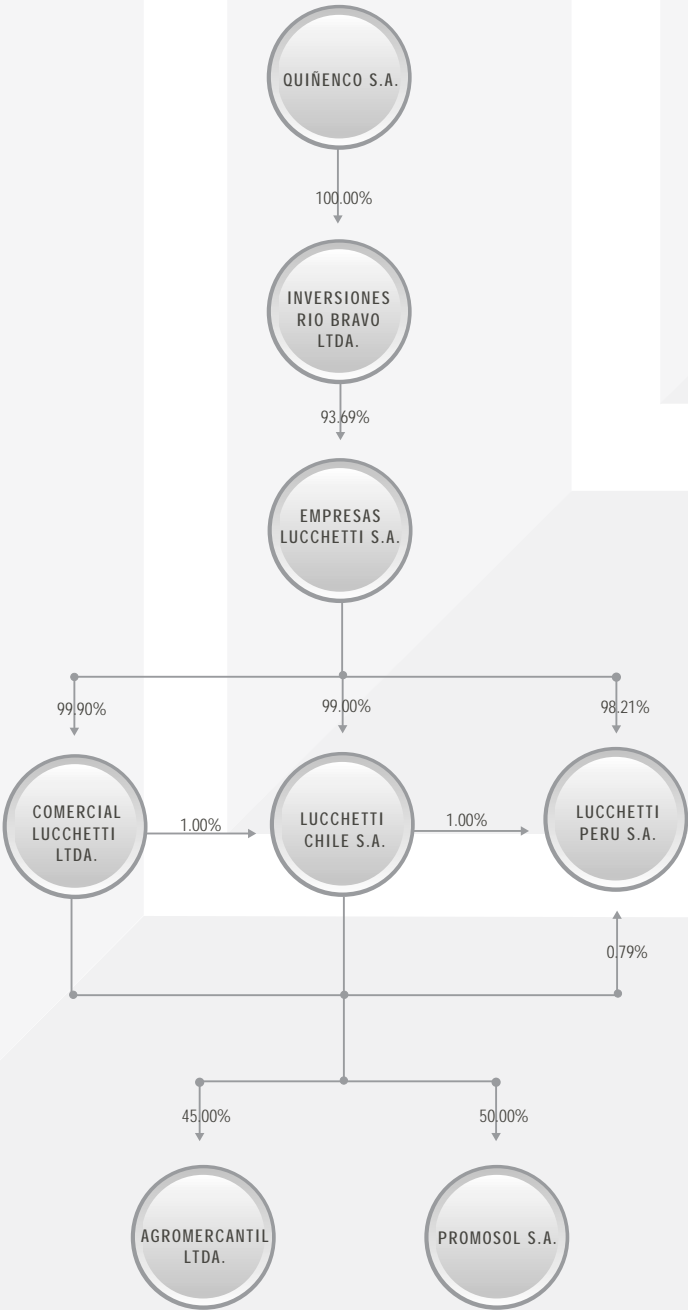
QUIÑENCO S.A.

100.00%

INVERSIONES RIO BRAVO LTDA.

93.69%

EMPRESAS LUCCHETTI S.A.

99.90%

99.00%

98.21%

COMERCIAL LUCCHETTI LTDA.

1.00%

LUCCHETTI CHILE S.A.

1.00%

LUCCHETTI PERU S.A.

0.79%

45.00%

50.00%

AGROMERCANTIL LTDA.

PROMOSOL S.A.